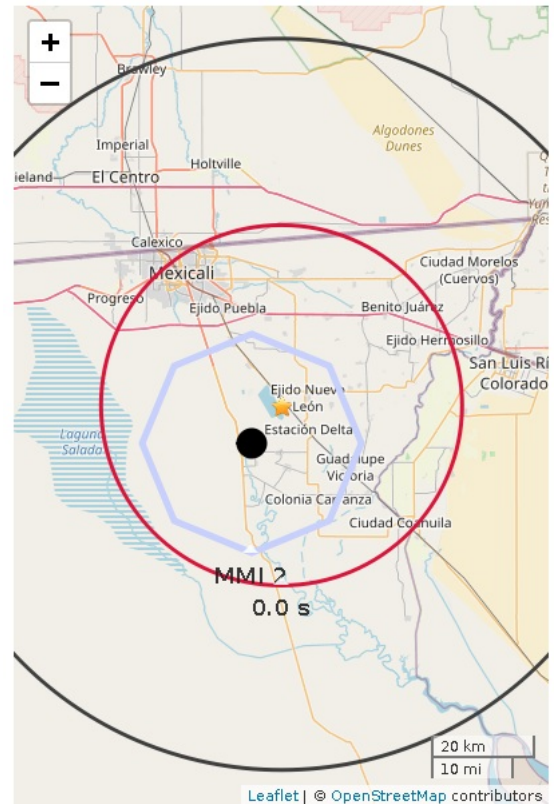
+
−
Brawley
Imperial
Holtville
Algodones Dunes
ieland
El Centro
Calexico
Mexicali
Ciudad Morelos (Cuervos)
Progreso
Ejido Puebla
Benito Juárez
Ejido Hermosillo
San Luis Rí
Colorado
Ejido Nuevo León
Laguna Salada
Estación Delta
Guadalupe Victoria
Colonia Carranza
Ciudad Coahuila
MMI 2
0.0 s
20 km
10 mi
Leaflet | © OpenStreetMap contributors